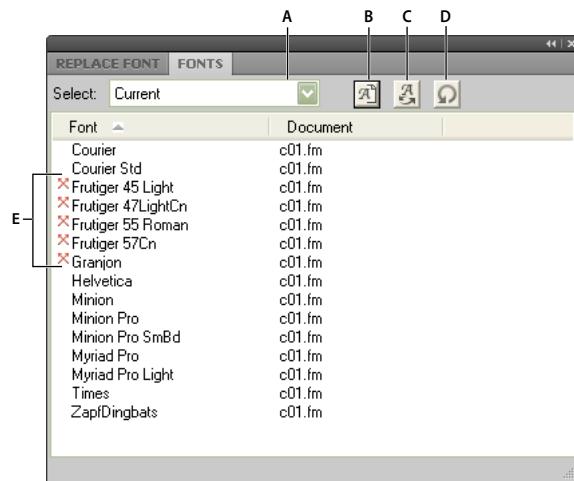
A B C D

REPLACE FONT FONTS

Select: Current

| Font | Document |
|---|---|
| Courier | c01.fm |
| Courier Std | c01.fm |
| Frutiger 45 Light | c01.fm |
| Frutiger 47LightCn | c01.fm |
| Frutiger 55 Roman | c01.fm |
| Frutiger 57Cn | c01.fm |
| Granjon | c01.fm |
| Helvetica | c01.fm |
| Minion | c01.fm |
| Minion Pro | c01.fm |
| Minion Pro SmBd | c01.fm |
| Myriad Pro | c01.fm |
| Myriad Pro Light | c01.fm |
| Times | c01.fm |
| ZapfDingbats | c01.fm |

E